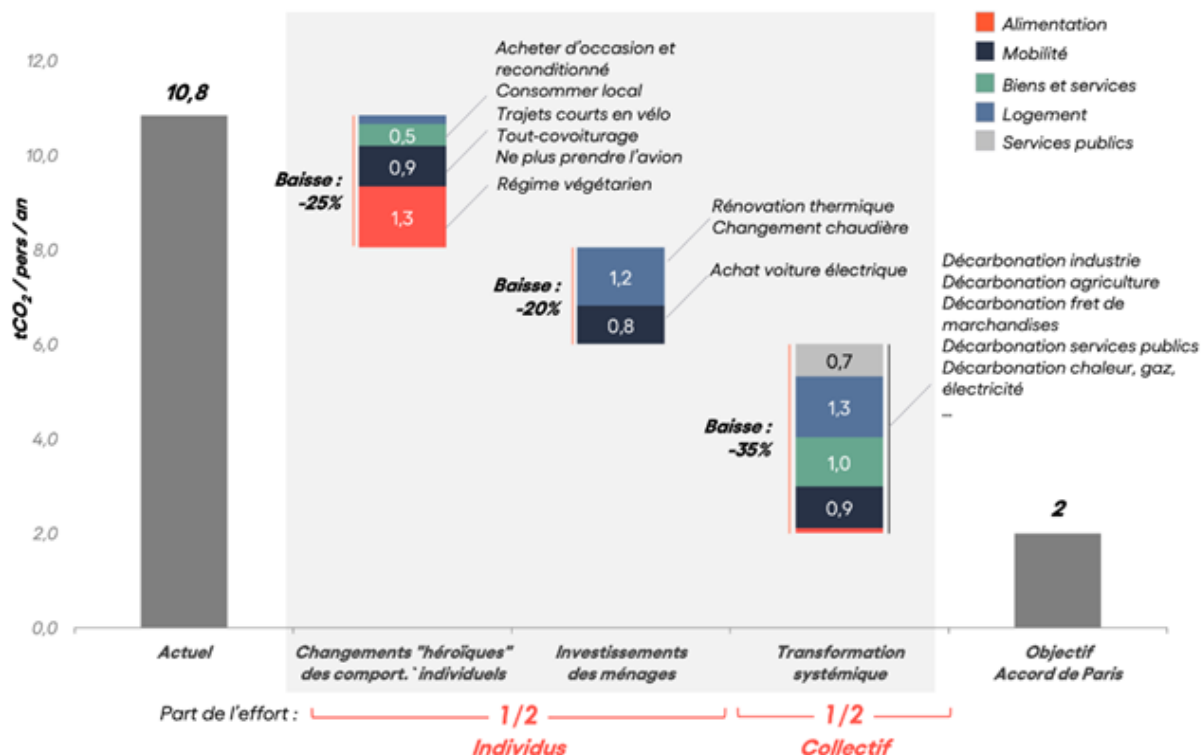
Alimentation
Mobilité
Biens et services
Logement
Services publics

12,0
10,0
8,0
6,0
4,0
2,0
0,0

$tCO_2$ / pers / an

10,8

Acheter d'occasion et reconditionné
Consommer local
Trajets courts en vélo
Tout-covoiturage
Ne plus prendre l'avion
Régime végétarien

Baisse : -25%

0,5
0,9
1,3

Rénovation thermique
Changement chaudière
Achat voiture électrique

Baisse : -20%

1,2
0,8

Décarbonation industrie
Décarbonation agriculture
Décarbonation fret de marchandises
Décarbonation services publics
Décarbonation chaleur, gaz, électricité
...

Baisse : -35%

0,7
1,3
1,0
0,9

2

Actuel
Changements "héroïques" des comport.` individuels
Investissements des ménages
Transformation systémique
Objectif Accord de Paris

Part de l'effort :
1/2
Individus
1/2
Collectif